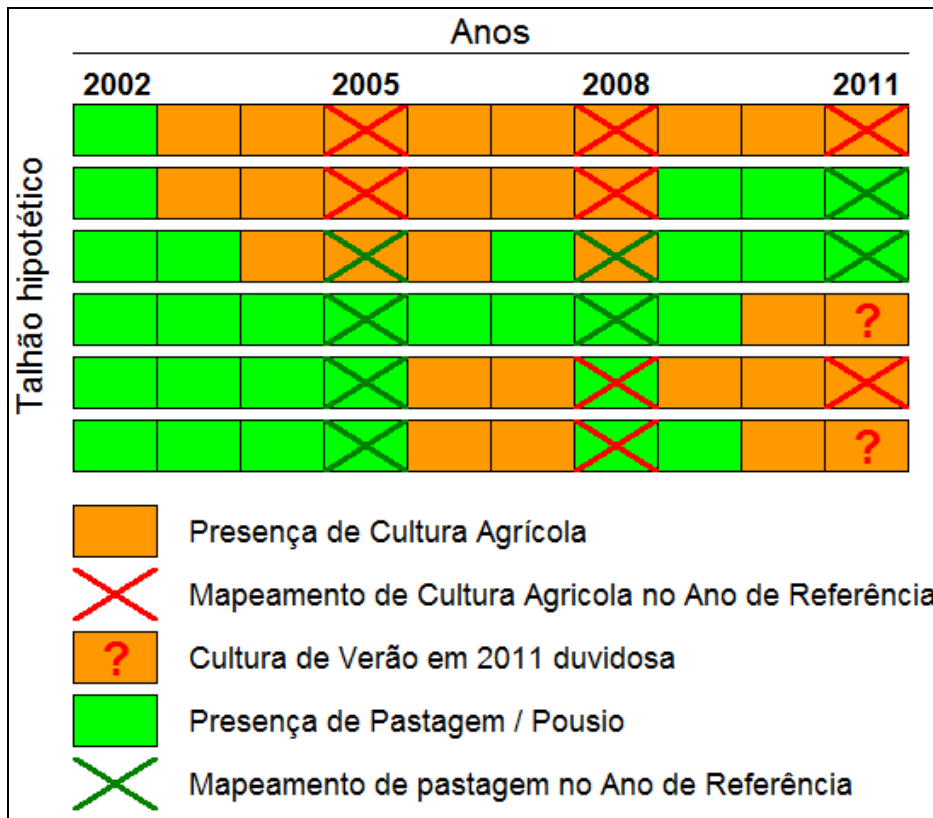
Anos

2002 2005 2008 2011

Talhão hipotético

?

?

Presença de Cultura Agrícola

Mapeamento de Cultura Agricola no Ano de Referência

?

Cultura de Verão em 2011 duvidosa

Presença de Pastagem / Pousio

Mapeamento de pastagem no Ano de Referência